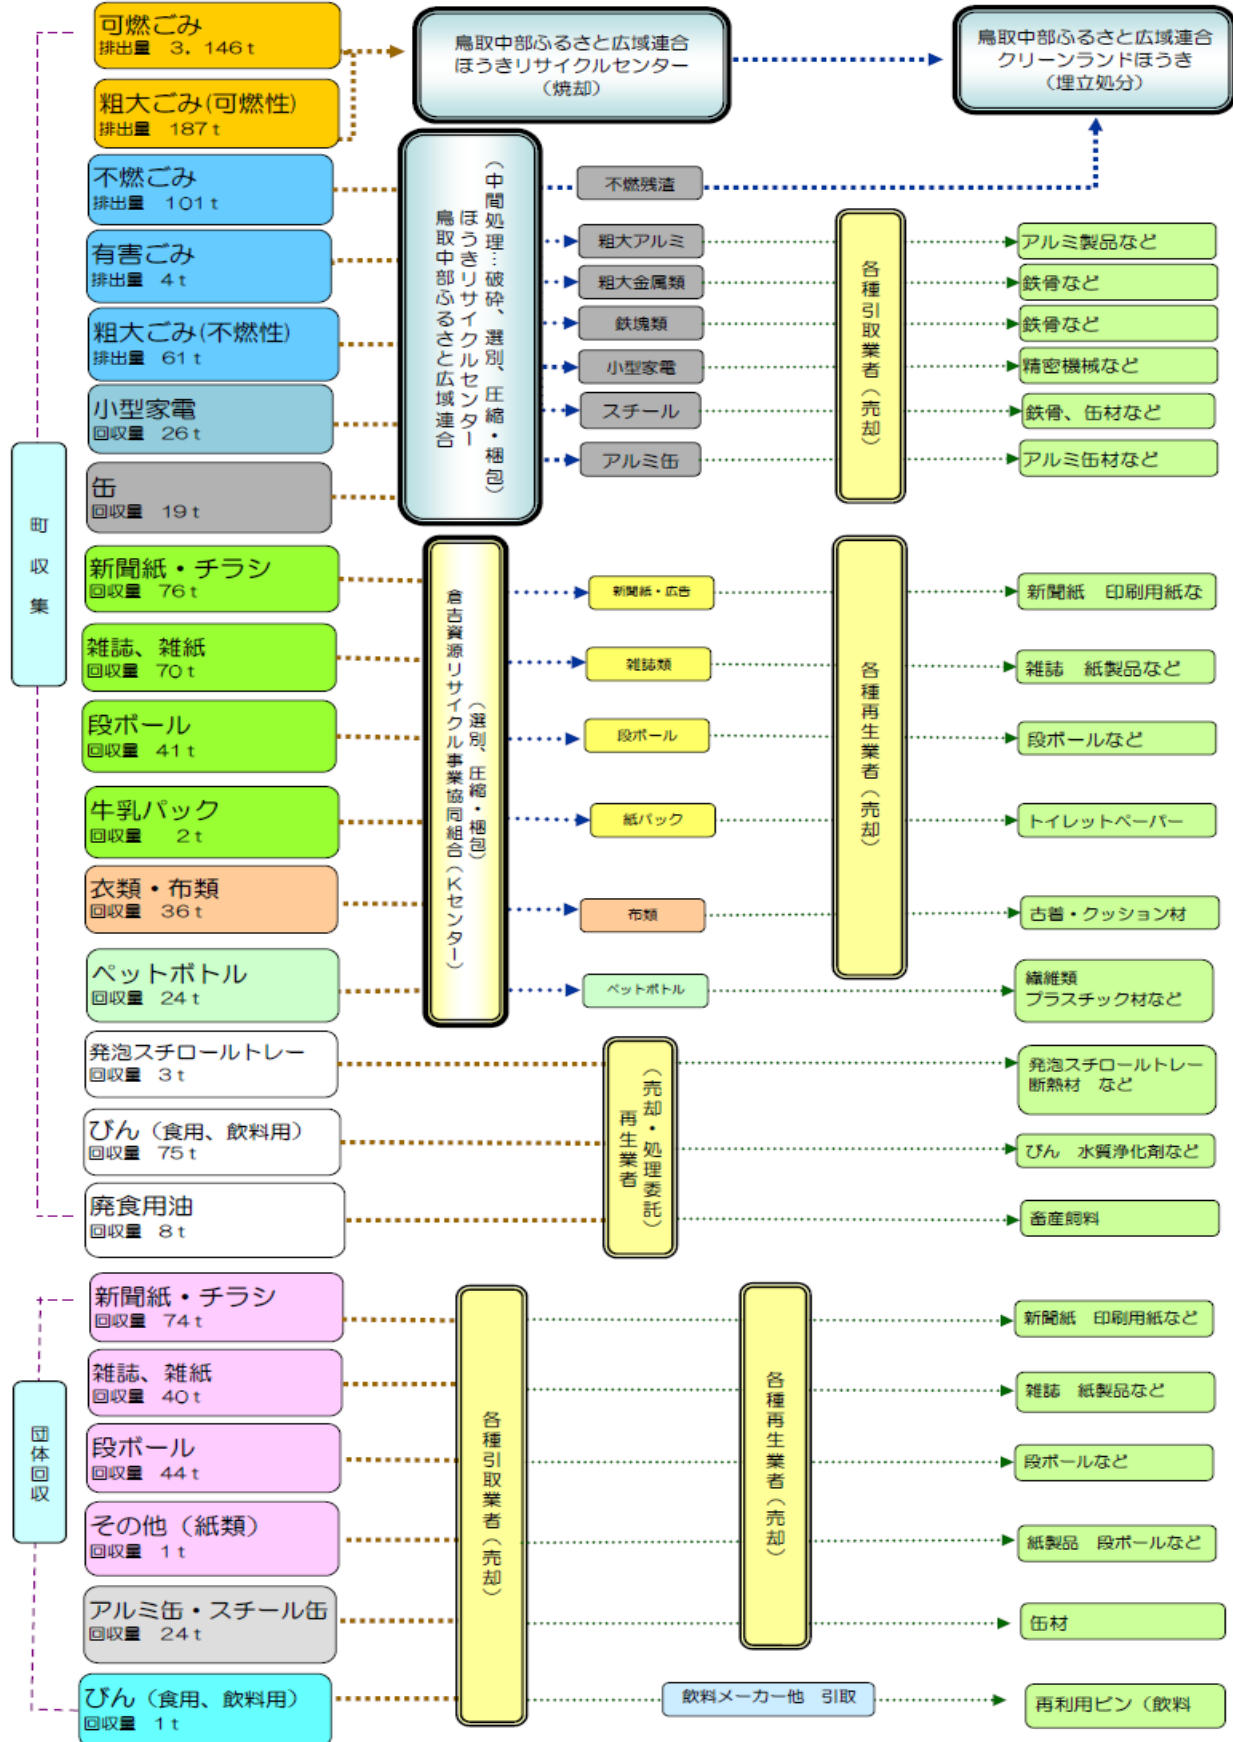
可燃ごみ
排出量　3，146ｔ

粗大ごみ(可燃性)
排出量　187ｔ

鳥取中部ふるさと広域連合
ほうきリサイクルセンター
（焼却）

鳥取中部ふるさと広域連合
クリーンランドほうき
（埋立処分）

不燃ごみ
排出量　101ｔ

有害ごみ
排出量　4ｔ

粗大ごみ(不燃性)
排出量　61ｔ

小型家電
回収量　26ｔ

缶
回収量　19ｔ

鳥取中部ふるさと広域連合
ほうきリサイクルセンター
（中間処理…破砕、選別、圧縮・梱包）

不燃残渣
粗大アルミ
粗大金属類
鉄塊類
小型家電
スチール
アルミ缶

各種引取業者（売却）

アルミ製品など
鉄骨など
鉄骨など
精密機械など
鉄骨、缶材など
アルミ缶材など

町収集

新聞紙・チラシ
回収量　76ｔ

雑誌、雑紙
回収量　70ｔ

段ボール
回収量　41ｔ

牛乳パック
回収量　2ｔ

衣類・布類
回収量　36ｔ

ペットボトル
回収量　24ｔ

倉吉資源リサイクル事業協同組合（Kセンター）
（選別、圧縮・梱包）

新聞紙・広告
雑誌類
段ボール
紙パック
布類
ペットボトル

各種再生業者（売却）

新聞紙　印刷用紙な
雑誌　紙製品など
段ボールなど
トイレットペーパー
古着・クッション材
繊維類
プラスチック材など

発泡スチロールトレー
回収量　3ｔ

びん（食用、飲料用）
回収量　75ｔ

廃食用油
回収量　8ｔ

再生業者
（売却・処理委託）

発泡スチロールトレー
断熱材　など
びん　水質浄化剤など
畜産飼料

新聞紙・チラシ
回収量　74ｔ

雑誌、雑紙
回収量　40ｔ

段ボール
回収量　44ｔ

その他（紙類）
回収量　1ｔ

アルミ缶・スチール缶
回収量　24ｔ

びん（食用、飲料用）
回収量　1ｔ

団体回収

各種引取業者（売却）

各種再生業者（売却）

新聞紙　印刷用紙など
雑誌　紙製品など
段ボールなど
紙製品　段ボールなど
缶材

飲料メーカー他　引取

再利用ビン（飲料